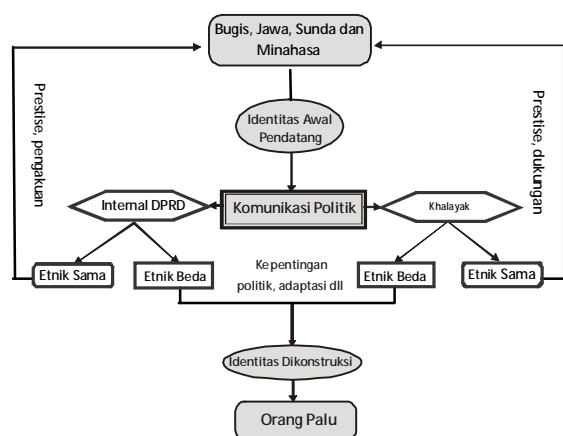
Bugis, Jawa, Sunda dan Minahasa

Prestise, pengakuan

Prestise, dukungan

Identitas Awal Pendatang

Internal DPRD

Komunikasi Politik

Khalayak

Etnik Sama

Etnik Beda

Kepentingan politik, adaptasi dll

Etnik Beda

Etnik Sama

Identitas Dikonstruksi

Orang Palu